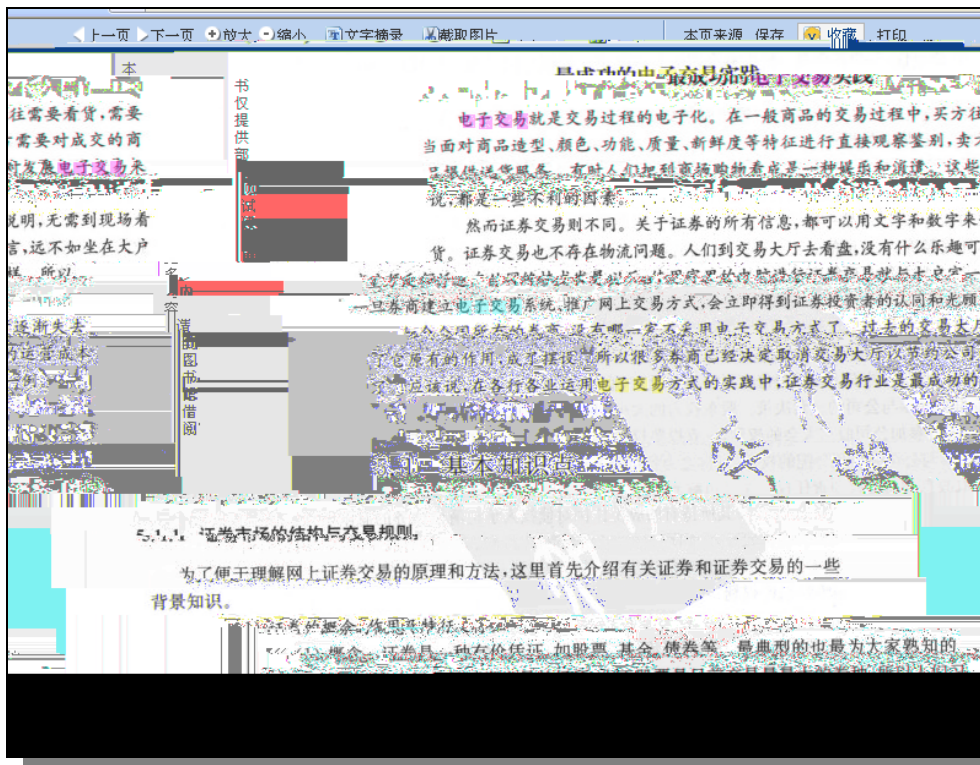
上一页 下一页 放大 缩小 文字摘录 截取图片 本页来源 保存 收藏 打印

本

书仅提供部

名

容

请到图书馆借阅

往需要看货,需要
需要对成交的商
讨发展电子交易来

说明,无需到现场看
言,远不如坐在大户
,所以

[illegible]

最成功的电子交易实践

电子交易就是交易过程的电子化。在一般商品的交易过程中,买方往当面对商品造型、颜色、功能、质量、新鲜度等特征进行直接观察鉴别,卖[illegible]
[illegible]
说,都是一些不利的因素。

然而证券交易则不同。关于证券的所有信息,都可以用文字和数字来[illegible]货。证券交易也不存在物流问题。人们到交易大厅去看盘,没有什么乐趣可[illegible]
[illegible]券商建立电子交易系统,推广网上交易方式,会立即得到证券投资者的认同和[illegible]
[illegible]
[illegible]所以很多券商已经决定取消交易大厅以节约公司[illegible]
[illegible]应该说,在各行各业运用电子交易方式的实践中,证券交易行业是最成功的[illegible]

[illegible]基本知识点

5.1.1 证券市场的结构与交易规则

为了便于理解网上证券交易的原理和方法,这里首先介绍有关证券和证券交易的一些背景知识。

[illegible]
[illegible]概念 证券是一种有价凭证,如股票、基金、债券等。最典型的也最为大家熟知的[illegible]